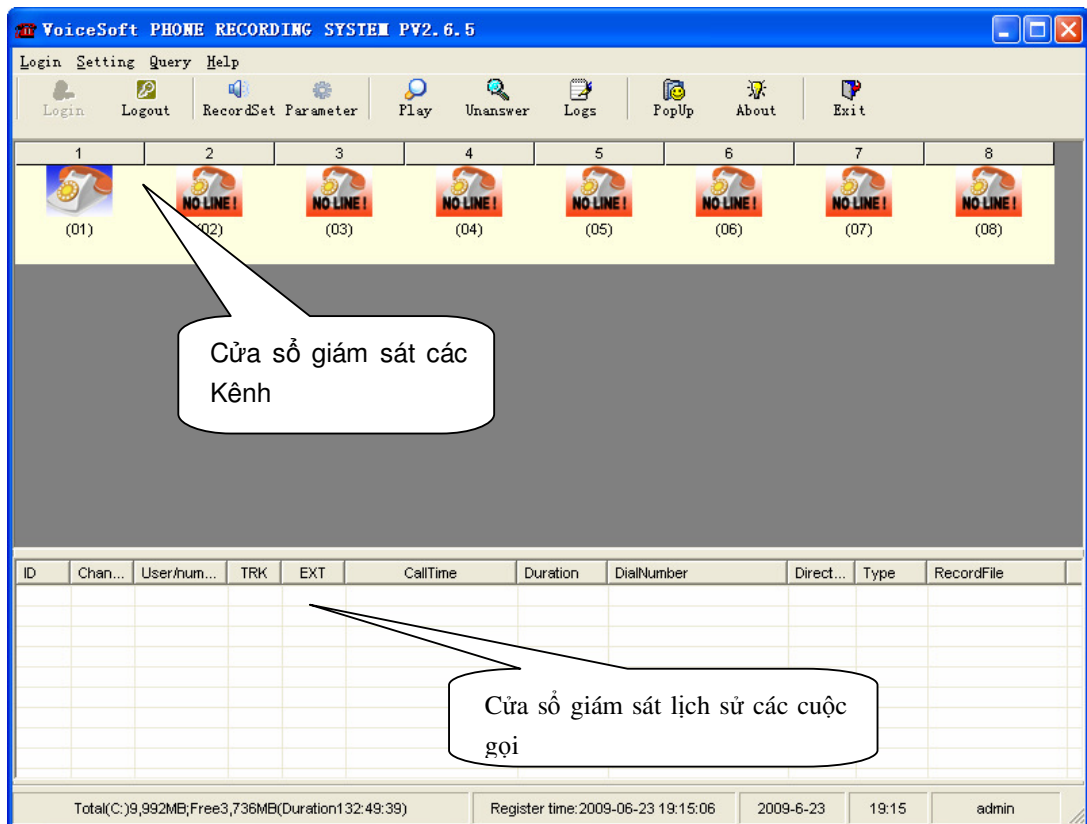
VoiceSoft PHONE RECORDING SYSTEM PV2.6.5

Login Setting Query Help

Login Logout RecordSet Parameter Play Unanswer Logs PopUp About Exit

| 1 | 2 | 3 | 4 | 5 | 6 | 7 | 8 |
|---|---|---|---|---|---|---|---|
| (01) | NO LINE! (02) | NO LINE! (03) | NO LINE! (04) | NO LINE! (05) | NO LINE! (06) | NO LINE! (07) | NO LINE! (08) |

Cửa sổ giám sát các Kênh

| ID | Chan... | User/num... | TRK | EXT | CallTime | Duration | DialNumber | Direct... | Type | RecordFile |
|---|---|---|---|---|---|---|---|---|---|---|

Cửa sổ giám sát lịch sử các cuộc gọi

Total(C:)9,992MB;Free3,736MB(Duration132:49:39) Register time:2009-06-23 19:15:06 2009-6-23 19:15 admin